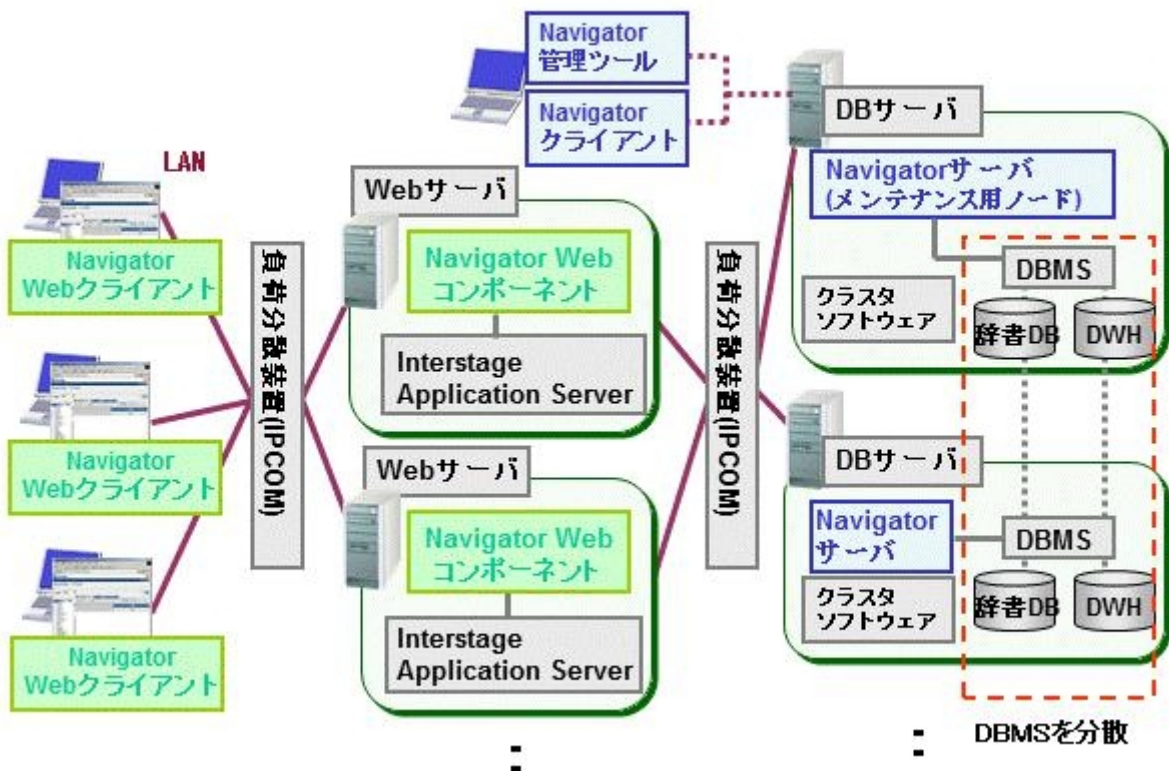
Navigator
管理ツール

Navigator
クライアント

LAN

Navigator
Webクライアント

Navigator
Webクライアント

Navigator
Webクライアント

負荷分散装置(IPCOM)

Webサーバ

Navigator Web
コンポーネント

Interstage
Application Server

Webサーバ

Navigator Web
コンポーネント

Interstage
Application Server

負荷分散装置(IPCOM)

DBサーバ

Navigatorサーバ
(メンテナンス用ノード)

DBMS

クラスタ
ソフトウェア

辞書DB

DWH

DBサーバ

Navigator
サーバ

DBMS

クラスタ
ソフトウェア

辞書DB

DWH

DBMSを分散